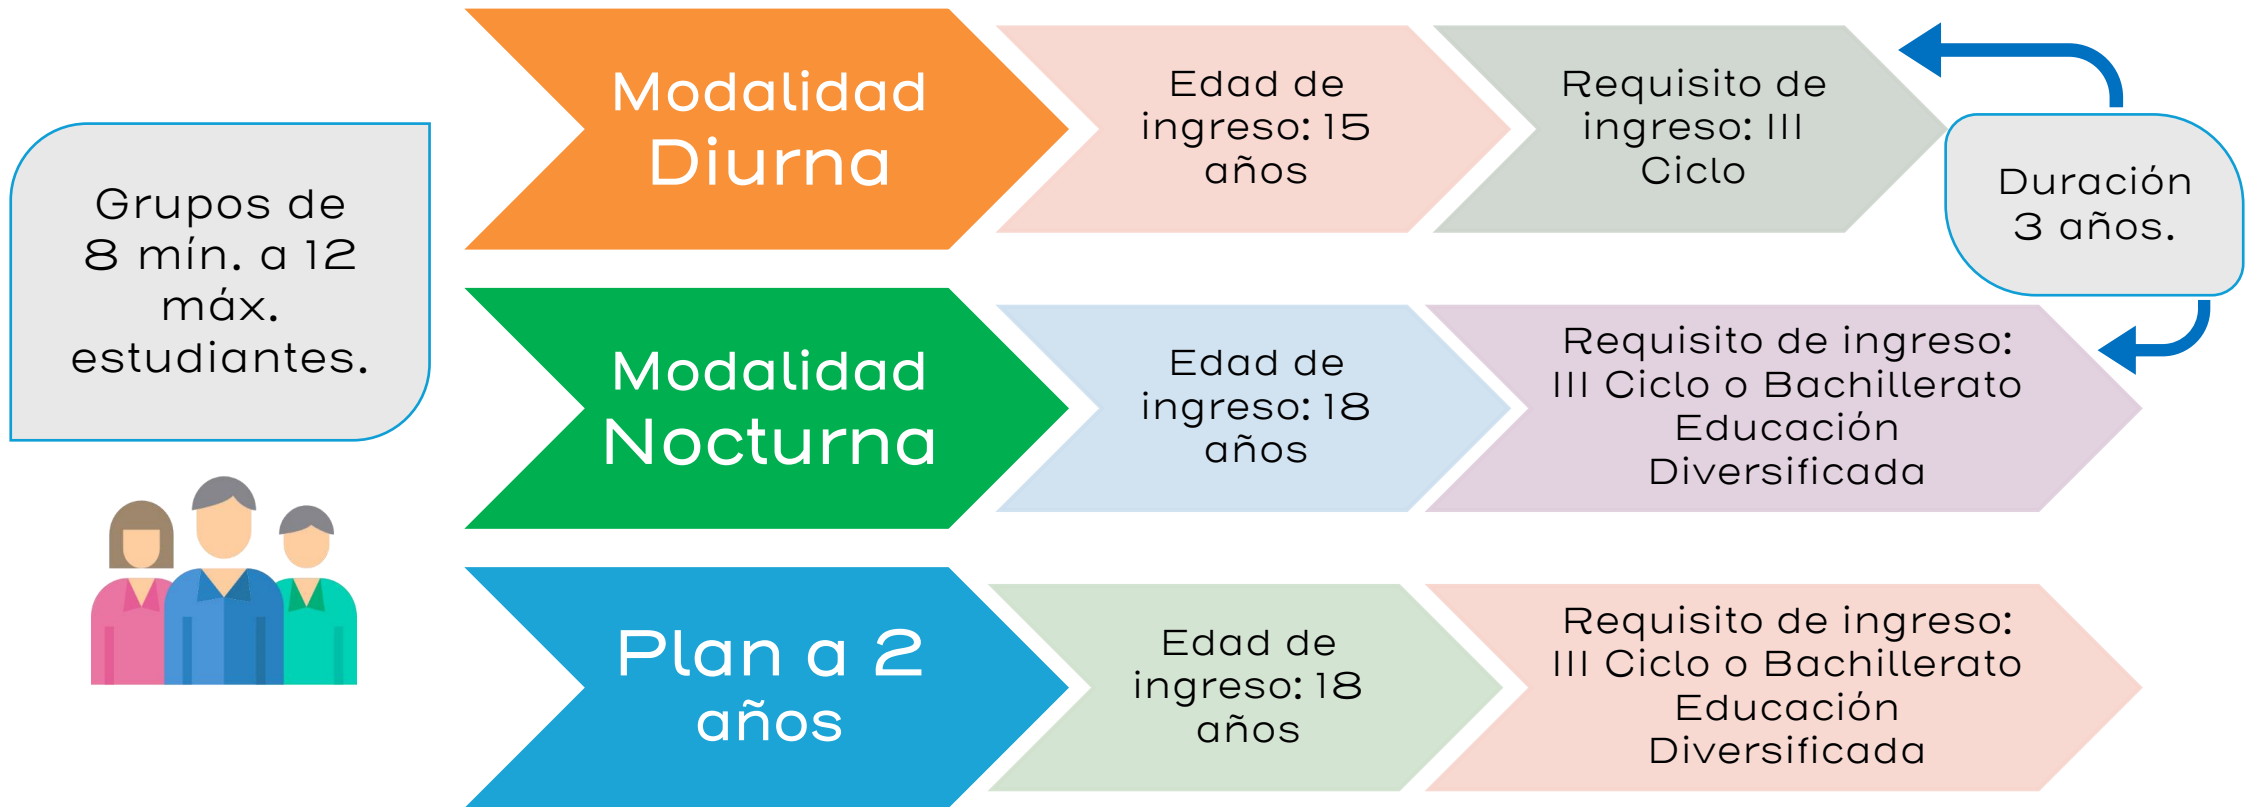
Grupos de 8 mín. a 12 máx. estudiantes.

Modalidad Diurna

Edad de ingreso: 15 años

Requisito de ingreso: III Ciclo

Duración 3 años.

Modalidad Nocturna

Edad de ingreso: 18 años

Requisito de ingreso: III Ciclo o Bachillerato Educación Diversificada

Plan a 2 años

Edad de ingreso: 18 años

Requisito de ingreso: III Ciclo o Bachillerato Educación Diversificada